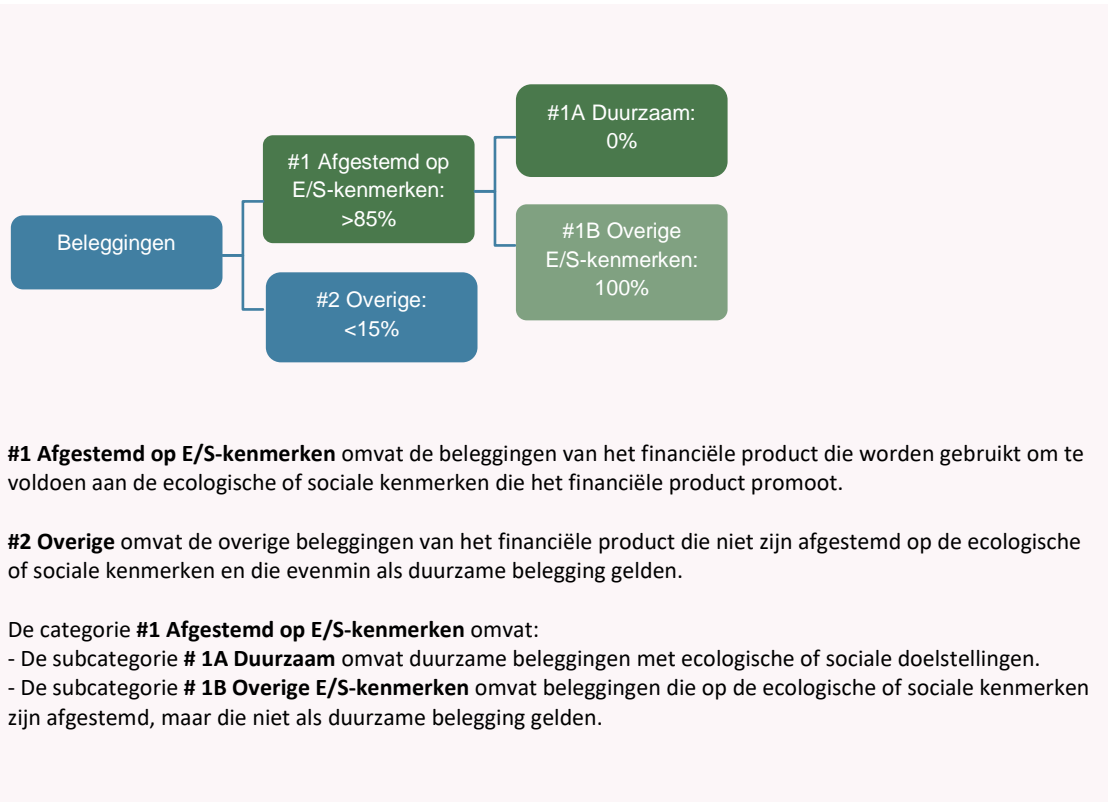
Beleggingen

#1 Afgestemd op E/S-kenmerken: >85%

#2 Overige: <15%

#1A Duurzaam: 0%

#1B Overige E/S-kenmerken: 100%

**#1 Afgestemd op E/S-kenmerken** omvat de beleggingen van het financiële product die worden gebruikt om te voldoen aan de ecologische of sociale kenmerken die het financiële product promoot.

**#2 Overige** omvat de overige beleggingen van het financiële product die niet zijn afgestemd op de ecologische of sociale kenmerken en die evenmin als duurzame belegging gelden.

De categorie **#1 Afgestemd op E/S-kenmerken** omvat:
- De subcategorie **# 1A Duurzaam** omvat duurzame beleggingen met ecologische of sociale doelstellingen.
- De subcategorie **# 1B Overige E/S-kenmerken** omvat beleggingen die op de ecologische of sociale kenmerken zijn afgestemd, maar die niet als duurzame belegging gelden.